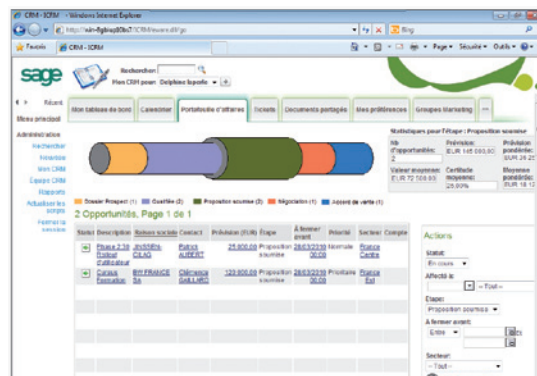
CRM - ICRM - Windows Internet Explorer

http://win-8gbieu00bs7/CRM/eware.dll/go

Bing

Favoris

CRM - ICRM

Page ▾ Sécurité ▾ Outils ▾

sage

Rechercher

Mon CRM pour: Delphine Esposito ▾

Récent

Menu principal

Administration

Rechercher

Nouveau

Mon CRM

Equipe CRM

Rapports

Actualiser les scripts

Fermer la session

Mon tableau de bord | Calendrier | Portefeuille d'affaires | Tickets | Documents partagés | Mes préférences | Groupes Marketing | ...

Statistiques pour l'Etape : Proposition soumise

| Nb d'opportunités: 2 | Prévision: EUR 145 500,00 | Prévision pondérée: EUR 29 25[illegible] |
|---|---|---|
| Valeur moyenne: EUR 72 750,00 | Certitude moyenne: 25,00% | Moyenne pondérée: EUR 18 12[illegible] |

Dossier Prospect (1) | Qualifié (2) | Proposition soumise (2) | Négociation (1) | Accord de vente (1)

2 Opportunités, Page 1 de 1

| Statut | Description | Raison sociale | Contact | Prévision (EUR) | Etape | À fermer avant | Priorité | Secteur | Compte |
|---|---|---|---|---|---|---|---|---|---|
| | Phase 2 38 Poste Utilisateur | JOSSERA CILAG | Patrick AUBERT | 25 000,00 | Proposition soumise | 28/03/2010 00:00 | Normale | France Centre | |
| | Cursus Formation | BM FRANCE SA | Clémence GAILLARD | 120 000,00 | Proposition soumise | 28/03/2010 00:00 | Prioritaire | France Est | |

Actions

Statut:
En cours ▾

Affecté à:
-- Tout --

Etape:
Proposition soumise ▾

A fermer avant:
Entre ▾

Secteur:
-- Tout --